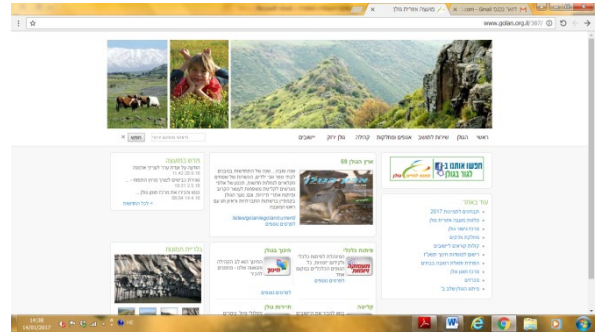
מועצה אזורית גולן
דואר נכנס - Gmail.com
www.golan.org.il/387

ראשי | הגולן | שירות לתושב | אגפים ומחלקות | קהילה | גולן ירוק | יישובים

חפשו אותנו ב - לגור בגולן

עוד באתר
תקציב לשנת 2017

ארץ הגולן 69

עדכונים

מיזמים מובילים

ביקור בגולן

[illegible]

14:38
14/01/2017